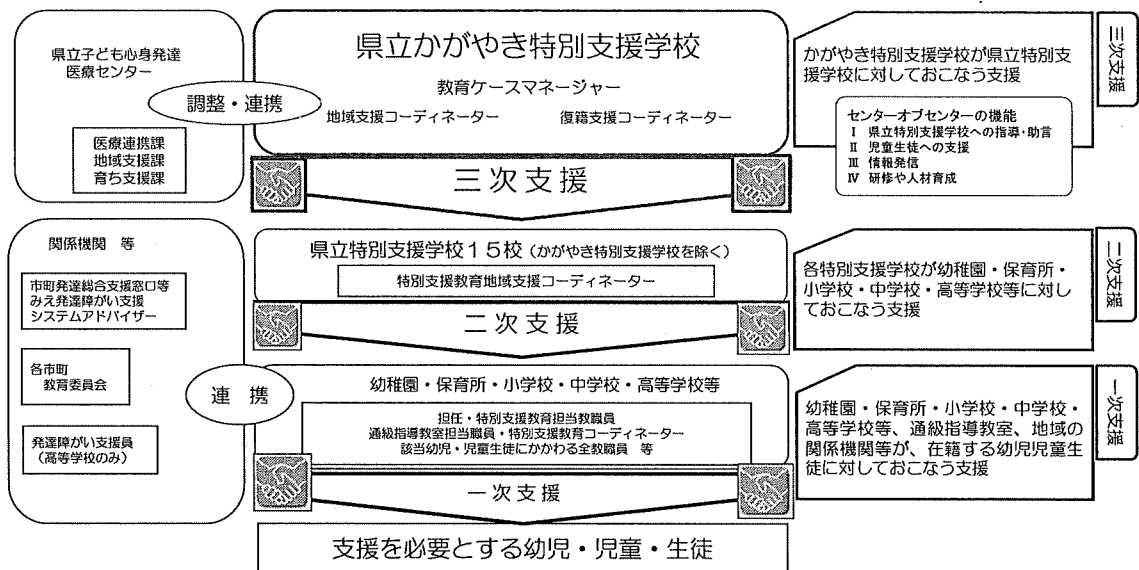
県立子ども心身発達医療センター

医療連携課
地域支援課
育ち支援課

調整・連携

県立かがやき特別支援学校

教育ケースマネージャー

地域支援コーディネーター　復籍支援コーディネーター

三次支援

かがやき特別支援学校が県立特別支援学校に対しておこなう支援

センターオブセンターの機能
Ⅰ 県立特別支援学校への指導・助言
Ⅱ 児童生徒への支援
Ⅲ 情報発信
Ⅳ 研修や人材育成

三次支援

関係機関　等

市町発達総合支援窓口等
みえ発達障がい支援システムアドバイザー

各市町教育委員会

発達障がい支援員（高等学校のみ）

県立特別支援学校１５校（かがやき特別支援学校を除く）

特別支援教育地域支援コーディネーター

二次支援

各特別支援学校が幼稚園・保育所・小学校・中学校・高等学校等に対しておこなう支援

二次支援

連携

幼稚園・保育所・小学校・中学校・高等学校等

担任・特別支援教育担当教職員
通級指導教室担当職員・特別支援教育コーディネーター
該当幼児・児童生徒にかかわる全教職員　等

一次支援

幼稚園・保育所・小学校・中学校・高等学校等、通級指導教室、地域の関係機関等が、在籍する幼児児童生徒に対しておこなう支援

一次支援

支援を必要とする幼児・児童・生徒